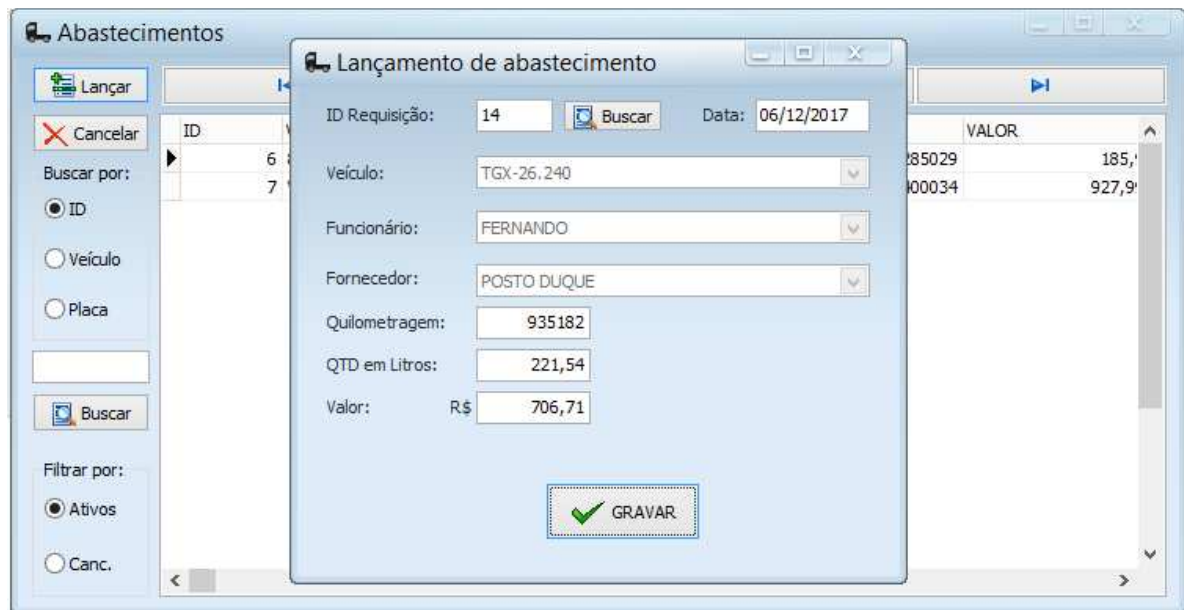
Abastecimentos

Lançar

Cancelar

Buscar por:

ID

Veículo

Placa

Buscar

Filtrar por:

Ativos

Canc.

| ID | | | VALOR |
|---|---|---|---|
| 6 | | 285029 | 185,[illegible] |
| 7 | | 400034 | 927,9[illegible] |

Lançamento de abastecimento

ID Requisição: 14 Buscar Data: 06/12/2017

Veículo: TGX-26.240

Funcionário: FERNANDO

Fornecedor: POSTO DUQUE

Quilometragem: 935182

QTD em Litros: 221,54

Valor: R$ 706,71

GRAVAR